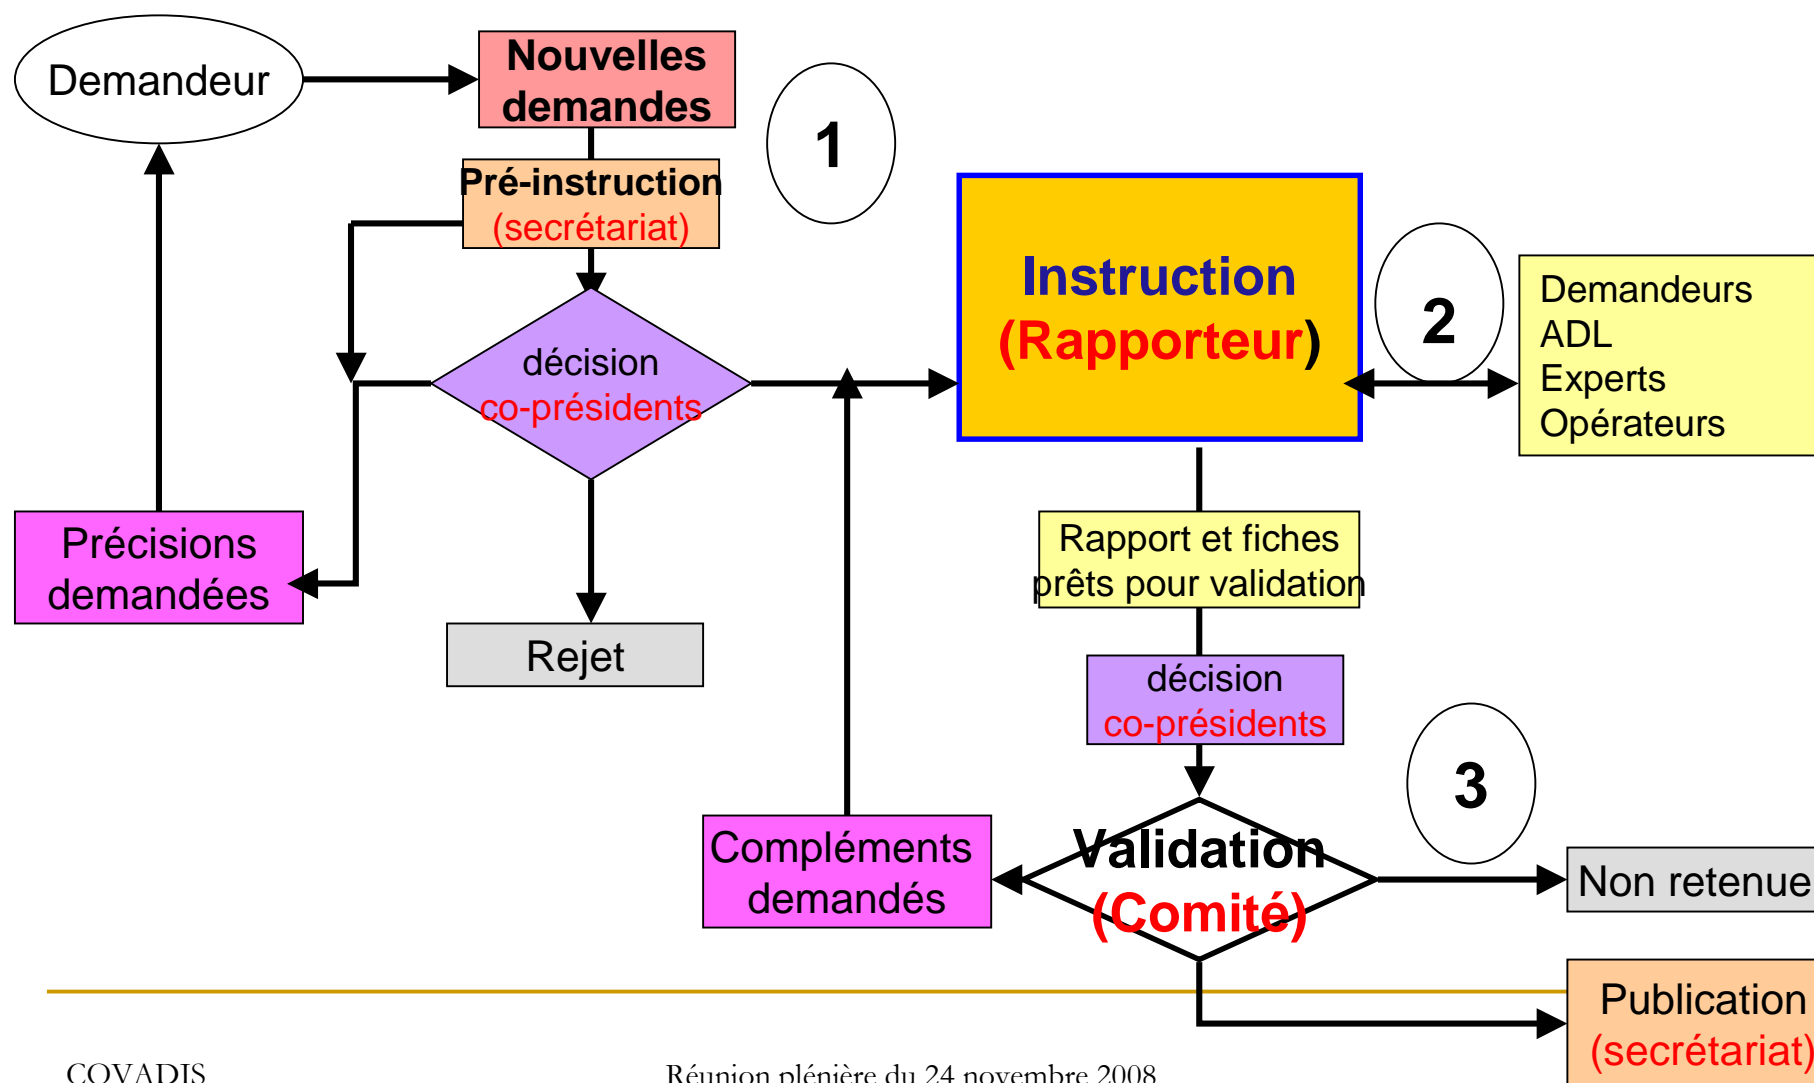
Demandeur

Nouvelles demandes

1

Pré-instruction (secrétariat)

Instruction (Rapporteur)

2

Demandeurs
ADL
Experts
Opérateurs

décision co-présidents

Précisions demandées

Rejet

Rapport et fiches prêts pour validation

décision co-présidents

3

Compléments demandés

Validation (Comité)

Non retenue

Publication (secrétariat)

COVADIS

Réunion plénière du 24 novembre 2008